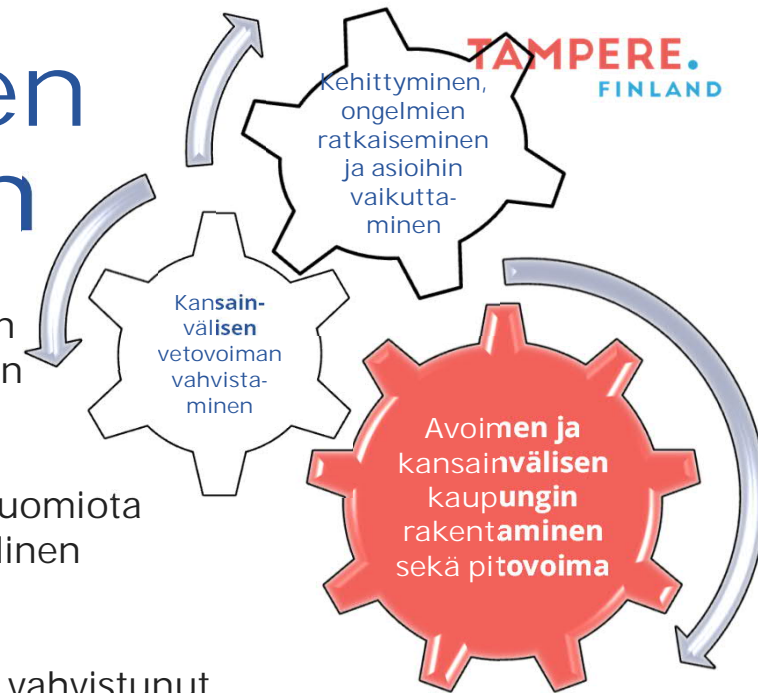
en
n

n
n

uomiota
linen

vahvistunut

TAMPERE.
FINLAND

Kehittyminen, ongelmien ratkaiseminen ja asioihin vaikuttaminen

Kansainvälisen vetovoiman vahvistaminen

Avoimen ja kansainvälisen kaupungin rakentaminen sekä pitovoima